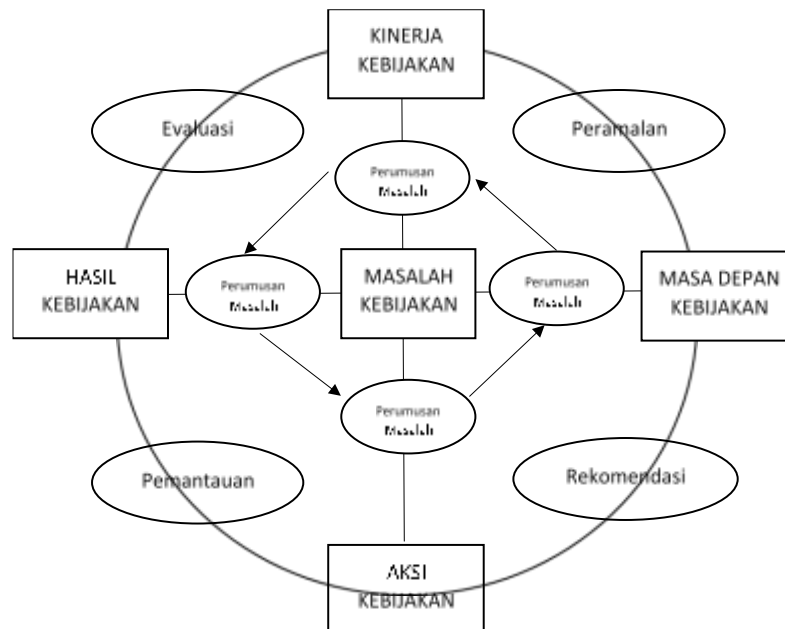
KINERJA KEBIJAKAN

Evaluasi

Peramalan

Perumusan Masalah

HASIL KEBIJAKAN

Perumusan Masalah

MASALAH KEBIJAKAN

Perumusan Masalah

MASA DEPAN KEBIJAKAN

Perumusan Masalah

Pemantauan

Rekomendasi

AKSI KEBIJAKAN